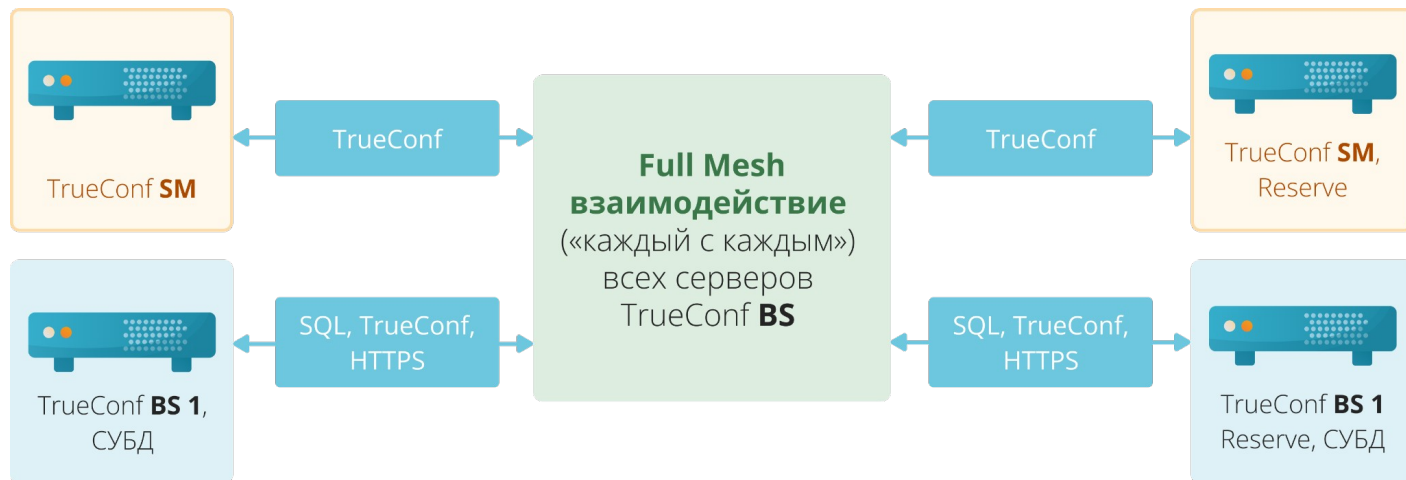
TrueConf SM

TrueConf

Full Mesh взаимодействие («каждый с каждым») всех серверов TrueConf BS

TrueConf

TrueConf SM, Reserve

TrueConf BS 1, СУБД

SQL, TrueConf, HTTPS

SQL, TrueConf, HTTPS

TrueConf BS 1 Reserve, СУБД